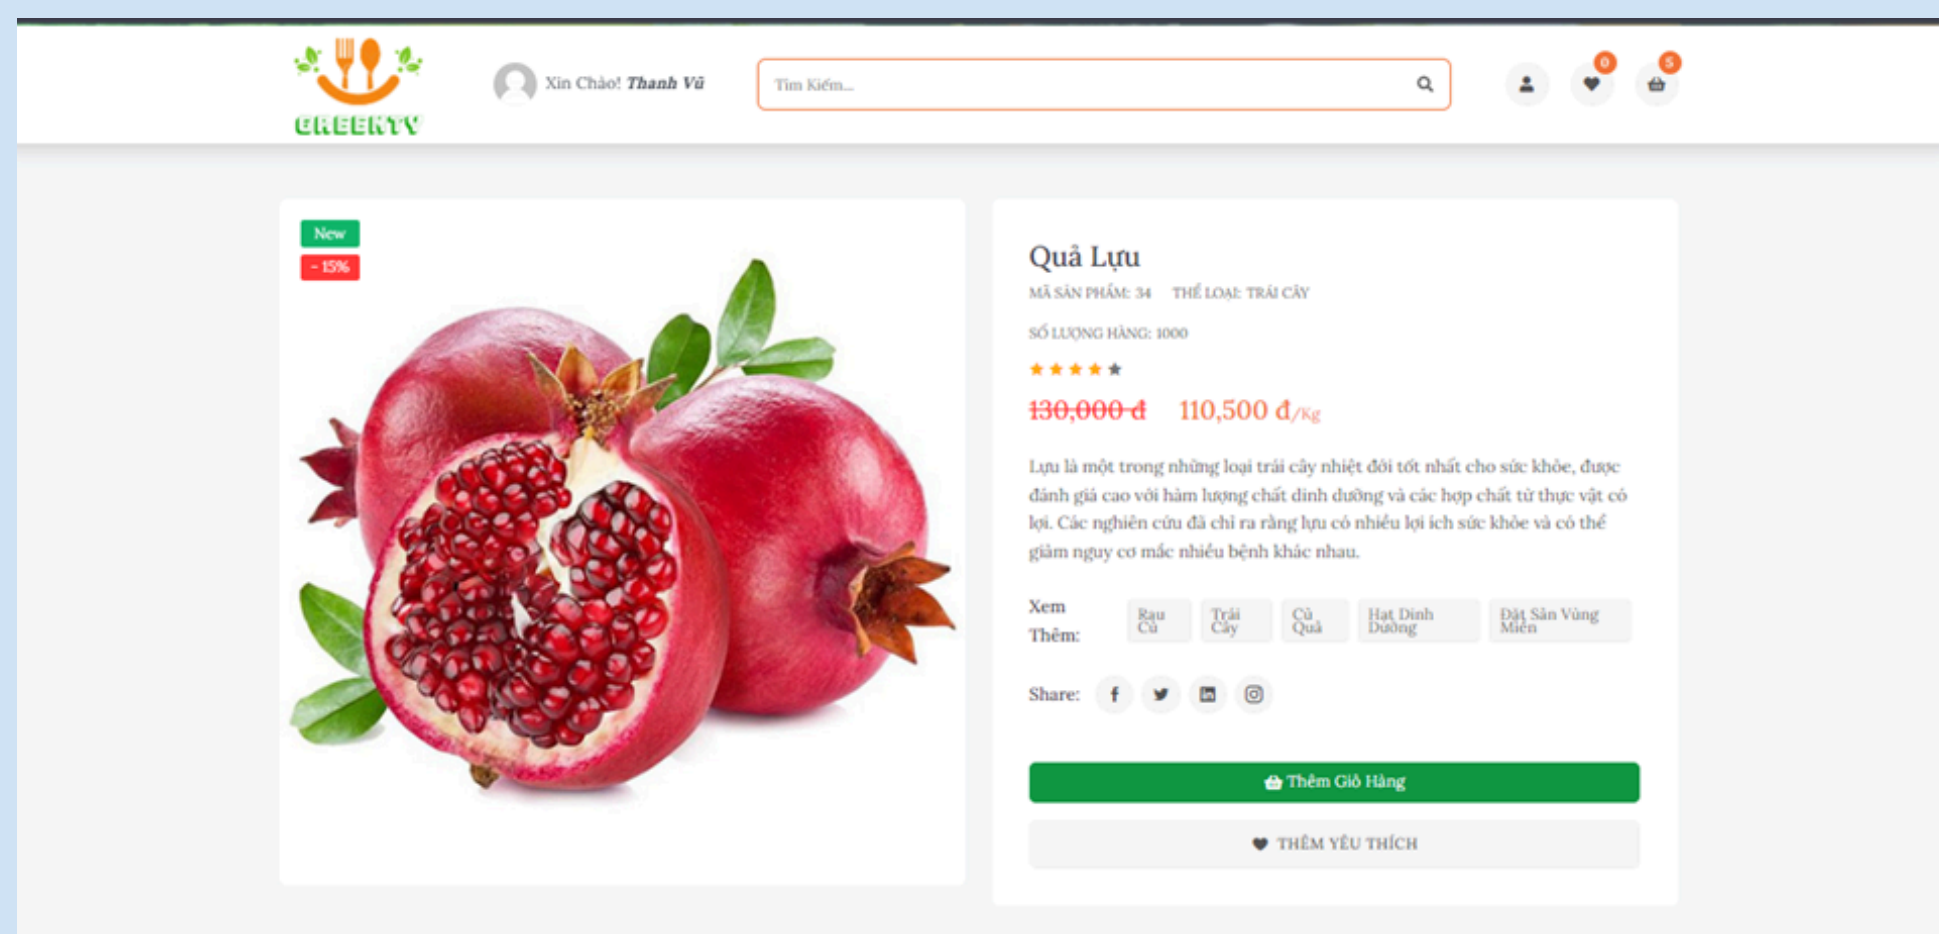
GREENTV

Xin Chào! Thanh Vũ

Tìm Kiếm...

0

5

New

- 15%

Quả Lựu

MÃ SẢN PHẨM: 34 THỂ LOẠI: TRÁI CÂY

SỐ LƯỢNG HÀNG: 1000

130,000 đ 110,500 đ/Kg

Lựu là một trong những loại trái cây nhiệt đới tốt nhất cho sức khỏe, được đánh giá cao với hàm lượng chất dinh dưỡng và các hợp chất từ thực vật có lợi. Các nghiên cứu đã chỉ ra rằng lựu có nhiều lợi ích sức khỏe và có thể giảm nguy cơ mắc nhiều bệnh khác nhau.

Xem Thêm: Rau Củ Trái Cây Củ Quả Hạt Dinh Dưỡng Đặt Sản Vùng Miền

Share:

Thêm Giỏ Hàng

THÊM YÊU THÍCH